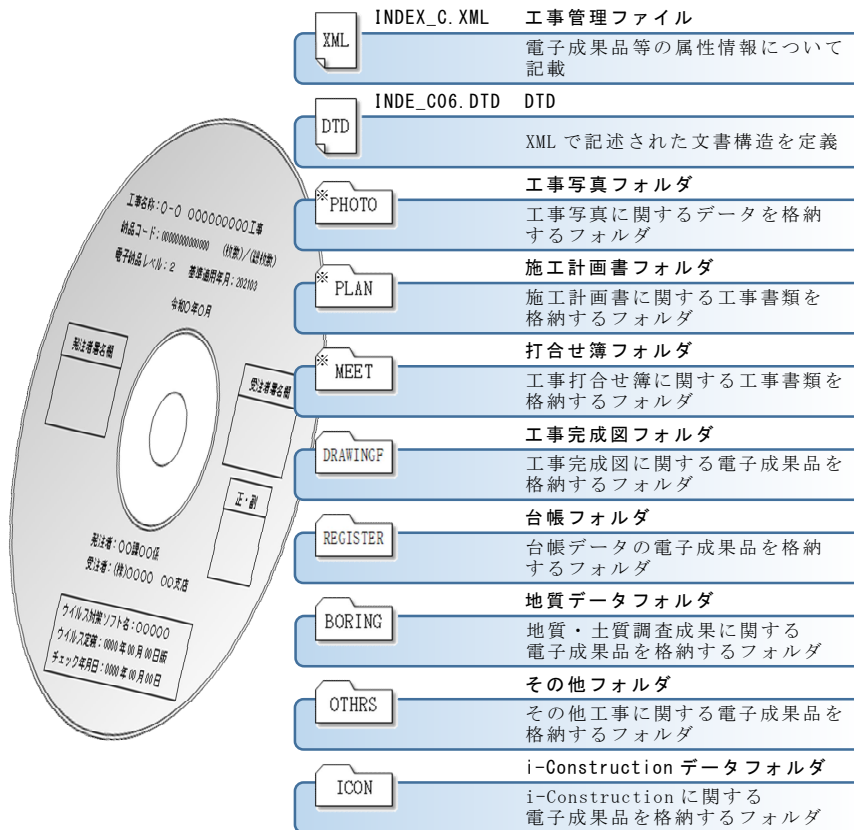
工事名称：○-○ ○○○○○○○○○工事
納品コード：○○○○○○○○○○○○○ (枚数)/(総枚数)
電子納品レベル：2 基準適用年月：202103

令和○年○月

発注者署名欄

受注者署名欄

正・副

発注者：○○課○○係
受注者：(株)○○○○ ○○支店

ウイルス対策ソフト名：○○○○○
ウイルス定義：0000年00月00日版
チェック年月日：0000年00月00日

XML
INDEX_C.XML 工事管理ファイル
電子成果品等の属性情報について記載

DTD
INDE_C06.DTD DTD
XML で記述された文書構造を定義

※PHOTO
工事写真フォルダ
工事写真に関するデータを格納するフォルダ

※PLAN
施工計画書フォルダ
施工計画書に関する工事書類を格納するフォルダ

※MEET
打合せ簿フォルダ
工事打合せ簿に関する工事書類を格納するフォルダ

DRAWINGF
工事完成図フォルダ
工事完成図に関する電子成果品を格納するフォルダ

REGISTER
台帳フォルダ
台帳データの電子成果品を格納するフォルダ

BORING
地質データフォルダ
地質・土質調査成果に関する電子成果品を格納するフォルダ

OTHRS
その他フォルダ
その他工事に関する電子成果品を格納するフォルダ

ICON
i-Construction データフォルダ
i-Construction に関する電子成果品を格納するフォルダ